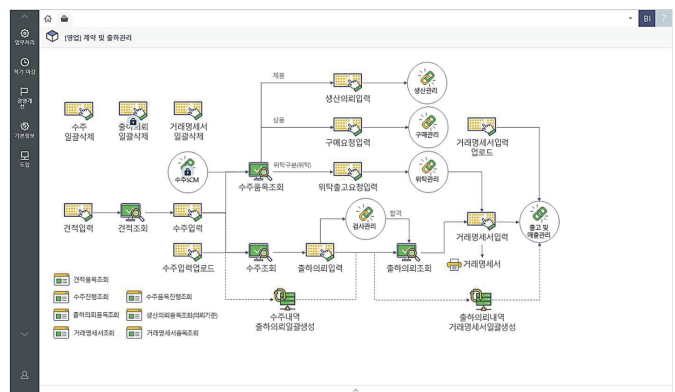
업무처리

작기 마감

경영계산

기본정보

도움

BI

[영업] 계약 및 출하관리

수주
일괄삭제

출하의뢰
일괄삭제

거래명세서
일괄삭제

제품

생산의뢰입력

생산관리

상품

구매요청입력

구매관리

거래명세서입력
업로드

위탁구분(위탁)

수주SCM

수주품목조회

위탁출고요청입력

위탁관리

합격

검사관리

출고 및
매출관리

견적입력

견적조회

수주입력

거래명세서입력

거래명세서

수주입력업로드

수주조회

출하의뢰입력

출하의뢰조회

견적품목조회

수주진행조회

수주품목진행조회

출하의뢰품목조회

생산의뢰품목조회(의뢰기준)

거래명세서조회

거래명세서품목조회

수주내역
출하의뢰일괄생성

출하의뢰내역
거래명세서일괄생성